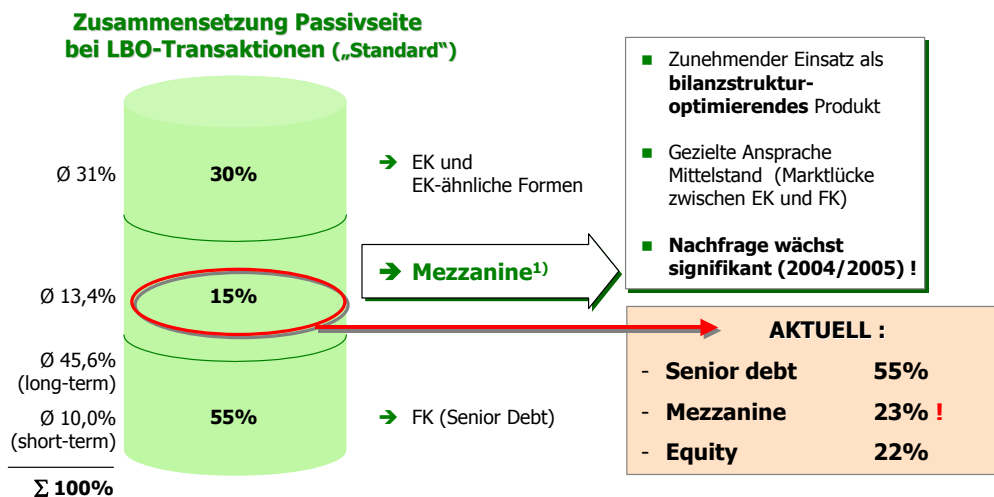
Zusammensetzung Passivseite bei LBO-Transaktionen („Standard")

Ø 31%
30%
➔ EK und EK-ähnliche Formen

Ø 13,4%
15%
➔ Mezzanine$^{1)}$

Ø 45,6% (long-term)
Ø 10,0% (short-term)
55%
➔ FK (Senior Debt)

$\Sigma$ 100%

■ Zunehmender Einsatz als **bilanzstruktur-optimierendes** Produkt

■ Gezielte Ansprache Mittelstand (Marktlücke zwischen EK und FK)

■ **Nachfrage wächst signifikant (2004/2005) !**

AKTUELL :
- Senior debt 55%
- Mezzanine 23% !
- Equity 22%